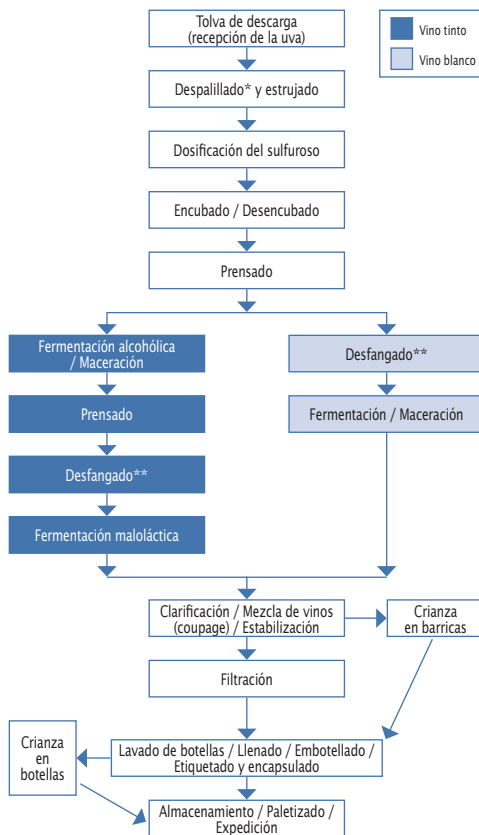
Vino tinto

Vino blanco

Tolva de descarga (recepción de la uva)

Despalillado* y estrujado

Dosificación del sulfuroso

Encubado / Desencubado

Prensado

Fermentación alcohólica / Maceración

Prensado

Desfangado**

Fermentación maloláctica

Desfangado**

Fermentación / Maceración

Clarificación / Mezcla de vinos (coupage) / Estabilización

Crianza en barricas

Filtración

Crianza en botellas

Lavado de botellas / Llenado / Embotellado / Etiquetado y encapsulado

Almacenamiento / Paletizado / Expedición